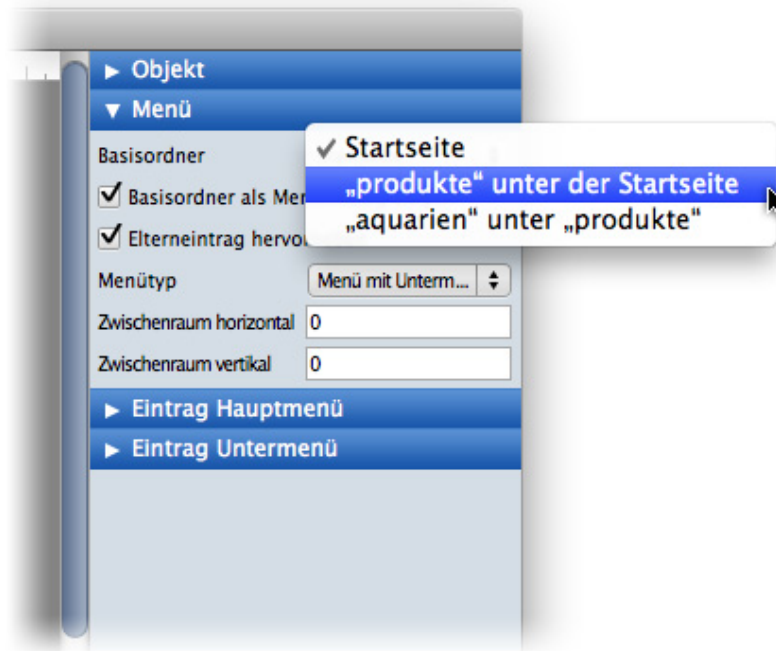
► Objekt

▼ Menü

Basisordner

✓ Startseite

„produkte“ unter der Startseite

„aquarien“ unter „produkte“

☑ Basisordner als Men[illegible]

☑ Elterneintrag hervo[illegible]

Menütyp

Menü mit Unterm...

Zwischenraum horizontal

0

Zwischenraum vertikal

0

► Eintrag Hauptmenü

► Eintrag Untermenü